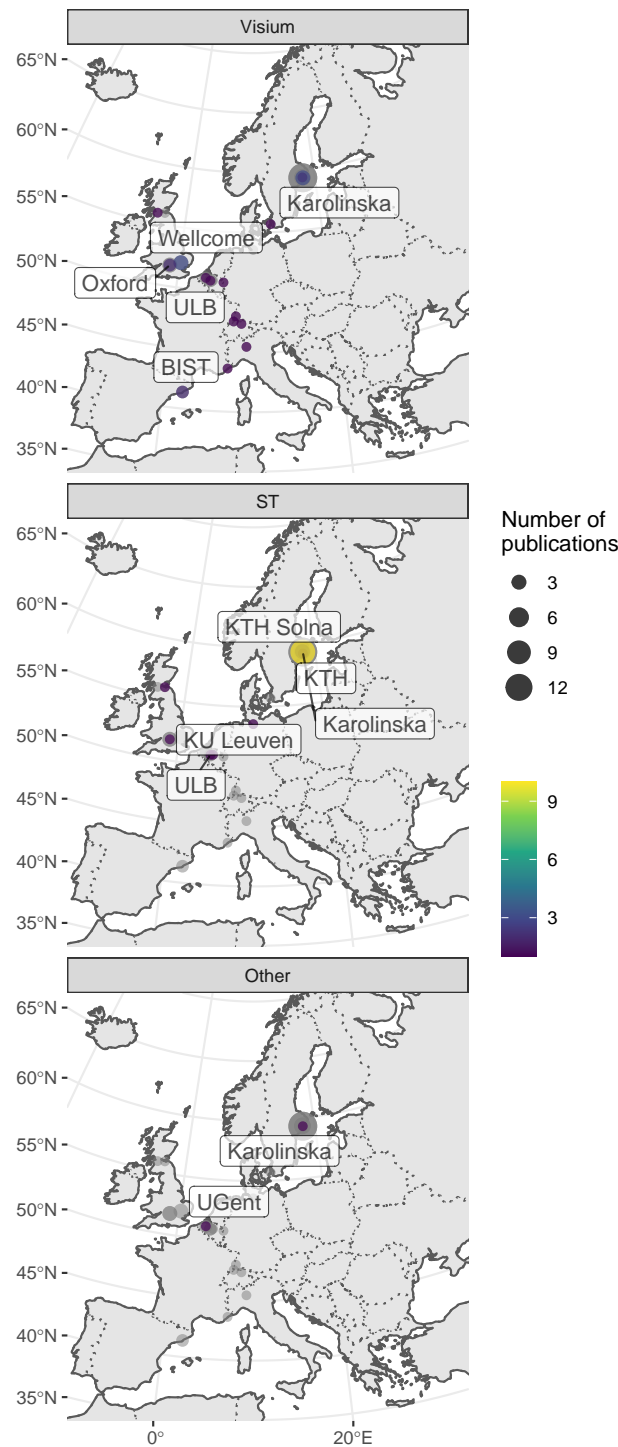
Visium

65°N
60°N
55°N
50°N
45°N
40°N
35°N

Karolinska
Wellcome
Oxford
ULB
BIST

ST

65°N
60°N
55°N
50°N
45°N
40°N
35°N

KTH Solna
KTH
Karolinska
KU Leuven
ULB

Other

65°N
60°N
55°N
50°N
45°N
40°N
35°N

Karolinska
UGent

0°
20°E

Number of publications
3
6
9
12

9
6
3